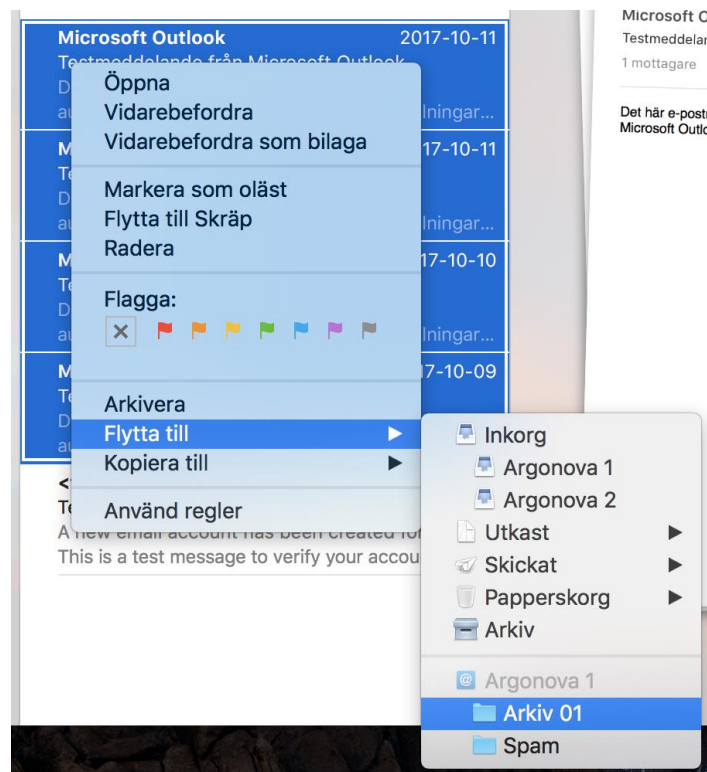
Microsoft Outlook 2017-10-11
Testmeddelande från Microsoft Outlook
D
au lningar...
M 17-10-11
Te
D
au lningar...
M 17-10-10
Te
D
au lningar...
M 17-10-09
Te
D
au

<
Te
A new email account has been created fo
This is a test message to verify your accou

Öppna
Vidarebefordra
Vidarebefordra som bilaga

Markera som oläst
Flytta till Skräp
Radera

Flagga:

Arkivera
Flytta till
Kopiera till

Använd regler

Inkorg
Argonova 1
Argonova 2
Utkast
Skickat
Papperskorg
Arkiv

Argonova 1
Arkiv 01
Spam

Microsoft Outlook
Testmeddelan
1 mottagare

Det här e-post
Microsoft Outlo